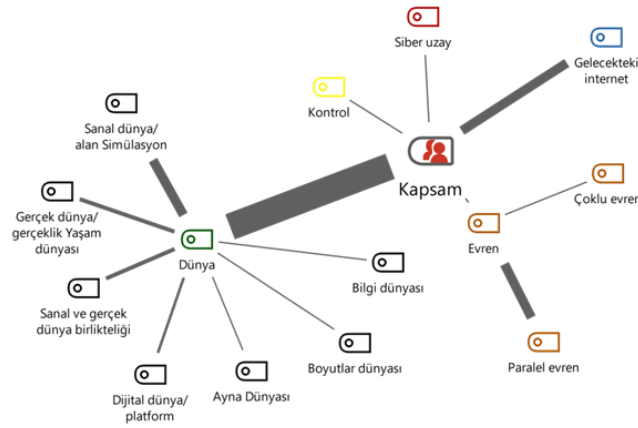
Siber uzay

Gelecekteki internet

Kontrol

Sanal dünya/ alan Simülasyon

Kapsam

Çoklu evren

Gerçek dünya/ gerçeklik Yaşam dünyası

Dünya

Evren

Sanal ve gerçek dünya birlikteliği

Bilgi dünyası

Boyutlar dünyası

Paralel evren

Dijital dünya/ platform

Ayna Dünyası